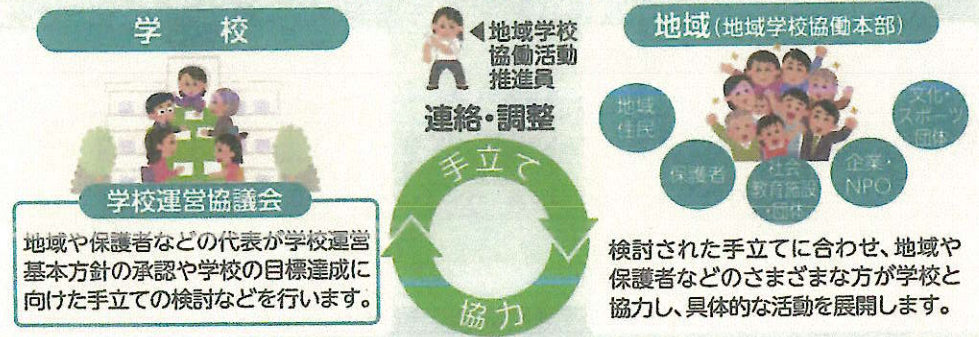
学　校

地域学校協働活動推進員

連絡・調整

地域（地域学校協働本部）

地域住民

文化・スポーツ団体

保護者

社会教育施設・団体

企業・NPO

学校運営協議会

地域や保護者などの代表が学校運営基本方針の承認や学校の目標達成に向けた手立ての検討などを行います。

手立て

協力

検討された手立てに合わせ、地域や保護者などのさまざまな方が学校と協力し、具体的な活動を展開します。